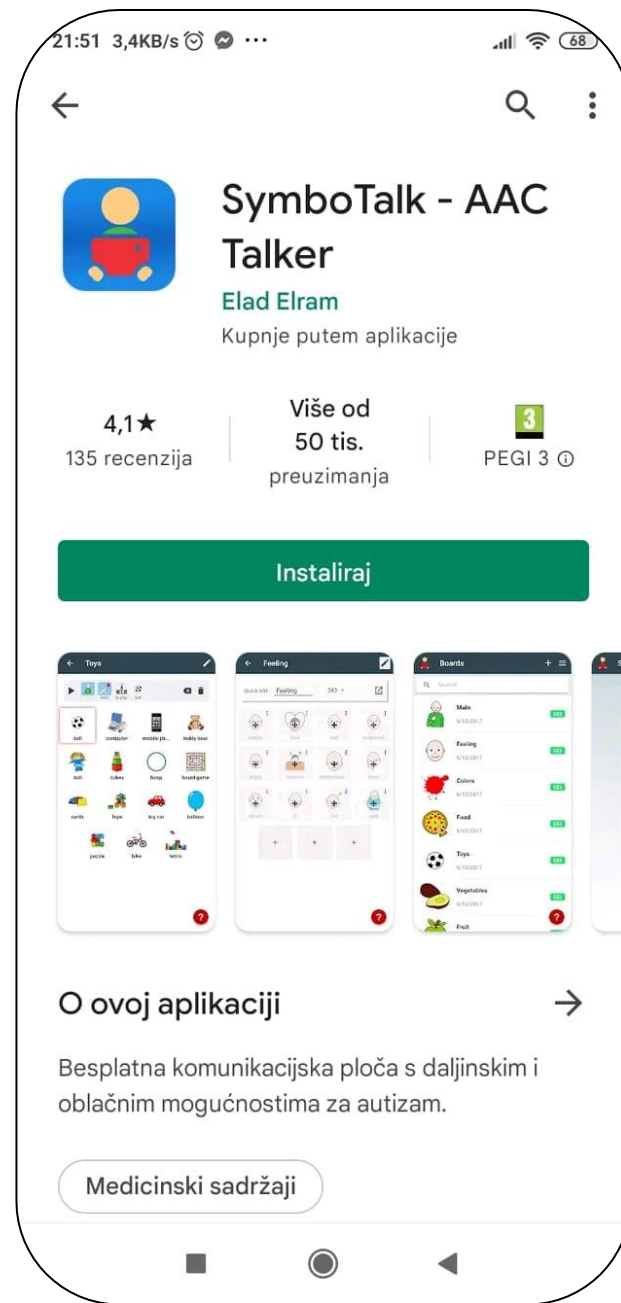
21:51 3,4KB/s ··· 68

SymboTalk - AAC Talker
Elad Elram
Kupnje putem aplikacije

4,1★
135 recenzija

Više od 50 tis.
preuzimanja

3
PEGI 3 ⓘ

Instaliraj

Toys
ball computer mobile ph... teddy bear
doll cubes Bong board game
earth lego toy car balloon
puzzle bike tetris

Feeling
Quick edit Feeling

Boards
Search
Main
Feeling
Colors
Food
Toys
Vegetables
Fruit

O ovoj aplikaciji →

Besplatna komunikacijska ploča s daljinskim i oblačnim mogućnostima za autizam.

Medicinski sadržaji